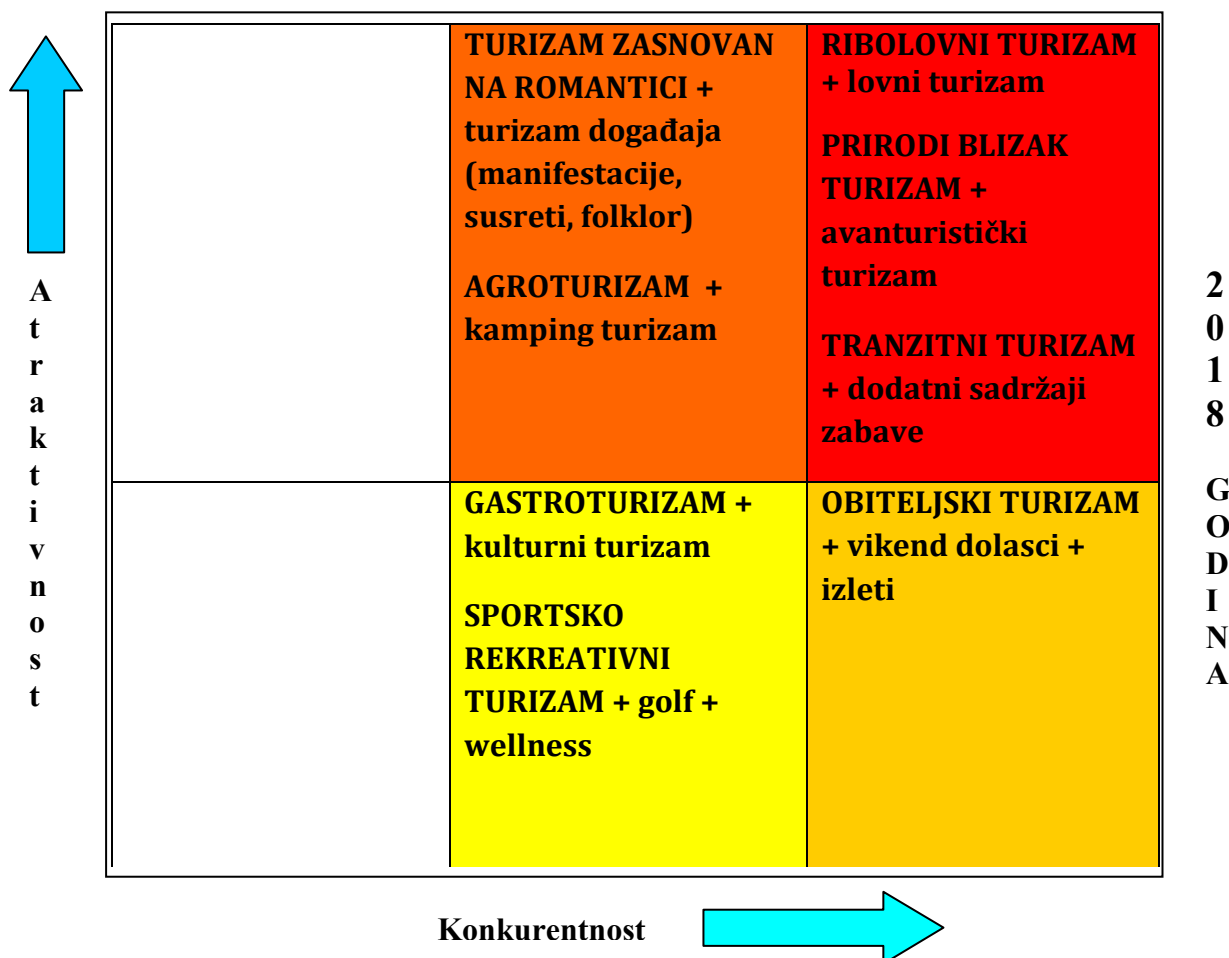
Atraktivnost

| | | |
|---|---|---|
| | TURIZAM ZASNOVAN NA ROMANTICI + turizam događaja (manifestacije, susreti, folklor)<br><br>AGROTURIZAM + kamping turizam | RIBOLOVNI TURIZAM + lovni turizam<br><br>PRIRODI BLIZAK TURIZAM + avanturistički turizam<br><br>TRANZITNI TURIZAM + dodatni sadržaji zabave |
| | GASTROTURIZAM + kulturni turizam<br><br>SPORTSKO REKREATIVNI TURIZAM + golf + wellness | OBITELJSKI TURIZAM + vikend dolasci + izleti |

2018 GODINA

Konkurentnost